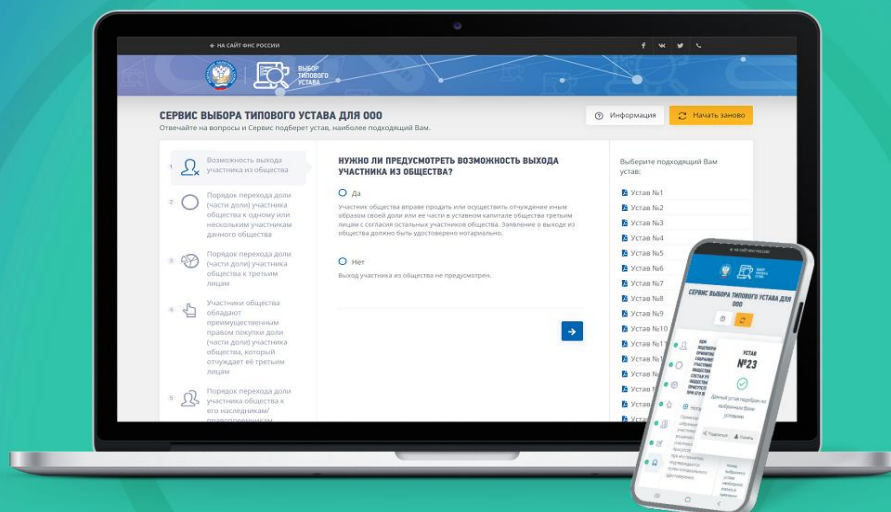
← НА САЙТ ФНС РОССИИ

ВЫБОР ТИПОВОГО УСТАВА

СЕРВИС ВЫБОРА ТИПОВОГО УСТАВА ДЛЯ ООО
Отвечайте на вопросы и Сервис подберет устав, наиболее подходящий Вам.

Информация
Начать заново

1 Возможность выхода участника из общества

2 Порядок перехода доли (части доли) участника общества к одному или нескольким участникам данного общества

3 Порядок перехода доли (части доли) участника общества к третьим лицам

4 Участники общества обладают преимущественным правом покупки доли (части доли) участника общества, который отчуждает её третьим лицам

5 Порядок перехода доли участника общества к его наследникам/ правопреемникам

НУЖНО ЛИ ПРЕДУСМОТРЕТЬ ВОЗМОЖНОСТЬ ВЫХОДА УЧАСТНИКА ИЗ ОБЩЕСТВА?

Да
Участник общества вправе продать или осуществить отчуждение иным образом своей доли или её части в уставном капитале общества третьим лицам с согласия остальных участников общества. Заявление о выходе из общества должно быть удостоверено нотариально.

Нет
Выход участника из общества не предусмотрен.

Выберите подходящий Вам устав:
Устав №1
Устав №2
Устав №3
Устав №4
Устав №5
Устав №6
Устав №7
Устав №8
Устав №9
Устав №10
Устав №11
Устав №1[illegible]
Устав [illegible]
Устав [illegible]
Устав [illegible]
Устав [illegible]

ВЫБОР ТИПОВОГО УСТАВА

СЕРВИС ВЫБОРА ТИПОВОГО УСТАВА ДЛЯ ООО

УСТАВ
№23
Данный устав подходит по выбранным Вами условиям
Подробнее
Скачать